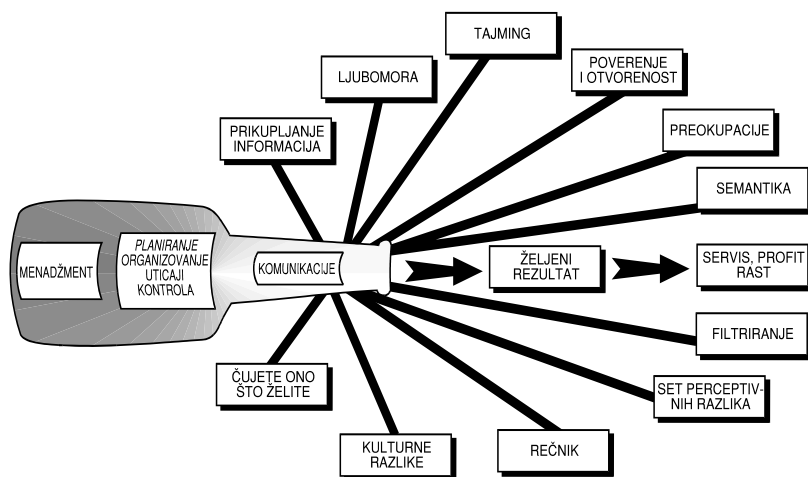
TAJMING

LJUBOMORA

POVERENJE I OTVORENOST

PRIKUPLJANJE INFORMACIJA

PREOKUPACIJE

SEMANTIKA

MENADŽMENT

PLANIRANJE ORGANIZOVANJE UTICAJI KONTROLA

KOMUNIKACIJE

ŽELJENI REZULTAT

SERVIS, PROFIT RAST

FILTRIRANJE

ČUJETE ONO ŠTO ŽELITE

SET PERCEPTIVNIH RAZLIKA

KULTURNE RAZLIKE

REČNIK